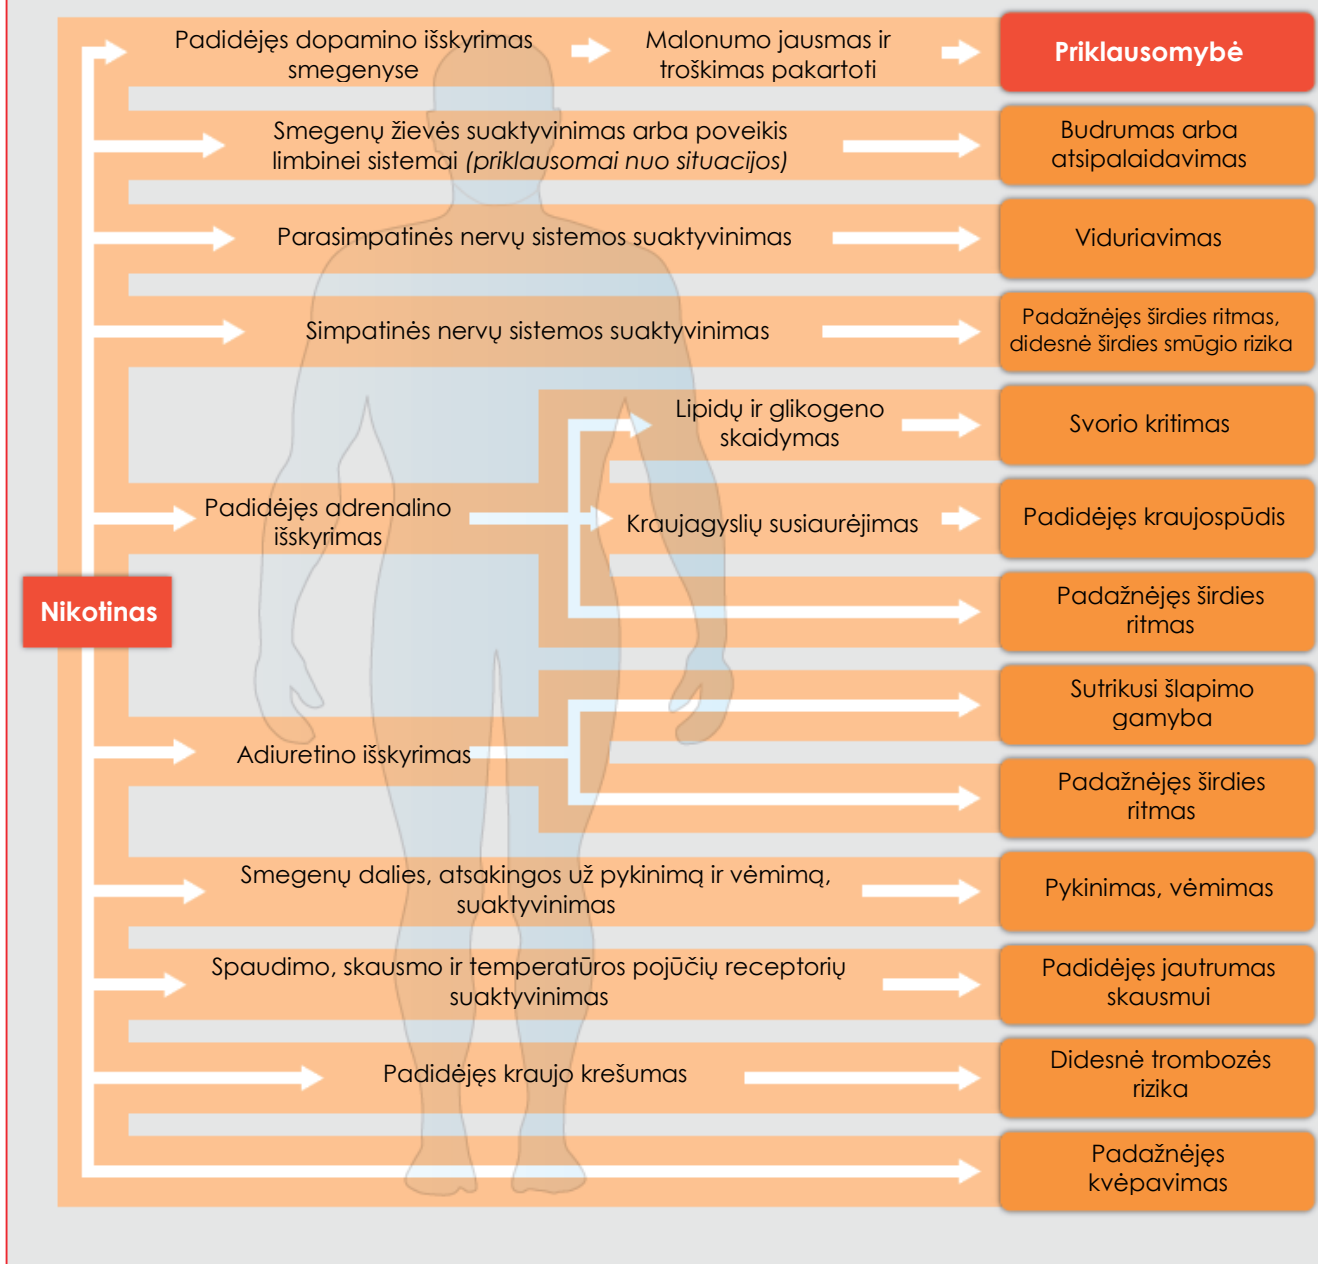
Nikotinas

Padidėjęs dopamino išskyrimas smegenyse

Malonumo jausmas ir troškimas pakartoti

Priklausomybė

Smegenų žievės suaktyvinimas arba poveikis limbinei sistemai *(priklausomai nuo situacijos)*

Budrumas arba atsipalaidavimas

Parasimpatinės nervų sistemos suaktyvinimas

Viduriavimas

Simpatinės nervų sistemos suaktyvinimas

Padažnėjęs širdies ritmas, didesnė širdies smūgio rizika

Padidėjęs adrenalino išskyrimas

Lipidų ir glikogeno skaidymas

Svorio kritimas

Kraujagyslių susiaurėjimas

Padidėjęs kraujospūdis

Padažnėjęs širdies ritmas

Adiuretino išskyrimas

Sutrikusi šlapimo gamyba

Padažnėjęs širdies ritmas

Smegenų dalies, atsakingos už pykinimą ir vėmimą, suaktyvinimas

Pykinimas, vėmimas

Spaudimo, skausmo ir temperatūros pojūčių receptorių suaktyvinimas

Padidėjęs jautrumas skausmui

Padidėjęs kraujo krešumas

Didesnė trombozės rizika

Padažnėjęs kvėpavimas